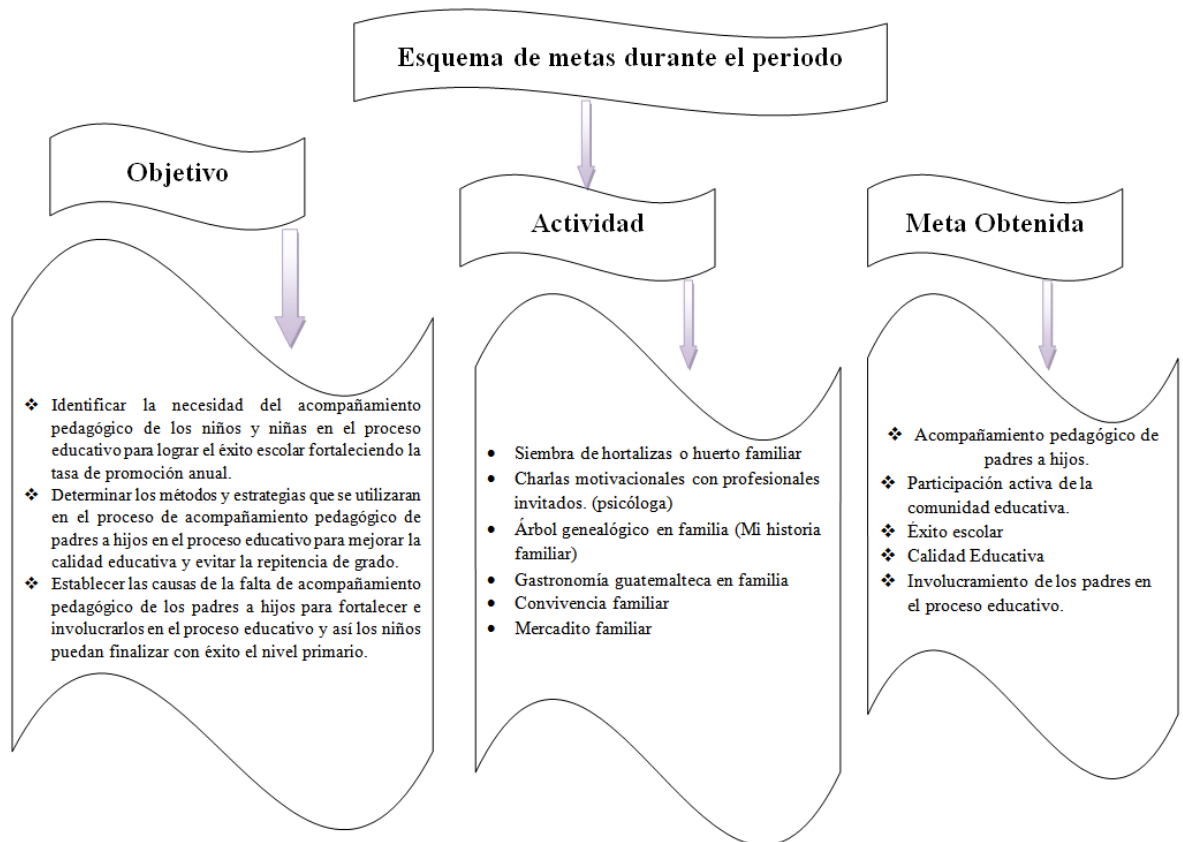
Esquema de metas durante el periodo

Objetivo

❖ Identificar la necesidad del acompañamiento pedagógico de los niños y niñas en el proceso educativo para lograr el éxito escolar fortaleciendo la tasa de promoción anual.
❖ Determinar los métodos y estrategias que se utilizaran en el proceso de acompañamiento pedagógico de padres a hijos en el proceso educativo para mejorar la calidad educativa y evitar la repitencia de grado.
❖ Establecer las causas de la falta de acompañamiento pedagógico de los padres a hijos para fortalecer e involucrarlos en el proceso educativo y así los niños puedan finalizar con éxito el nivel primario.

Actividad

• Siembra de hortalizas o huerto familiar
• Charlas motivacionales con profesionales invitados. (psicóloga)
• Árbol genealógico en familia (Mi historia familiar)
• Gastronomía guatemalteca en familia
• Convivencia familiar
• Mercadito familiar

Meta Obtenida

❖ Acompañamiento pedagógico de padres a hijos.
❖ Participación activa de la comunidad educativa.
❖ Éxito escolar
❖ Calidad Educativa
❖ Involucramiento de los padres en el proceso educativo.